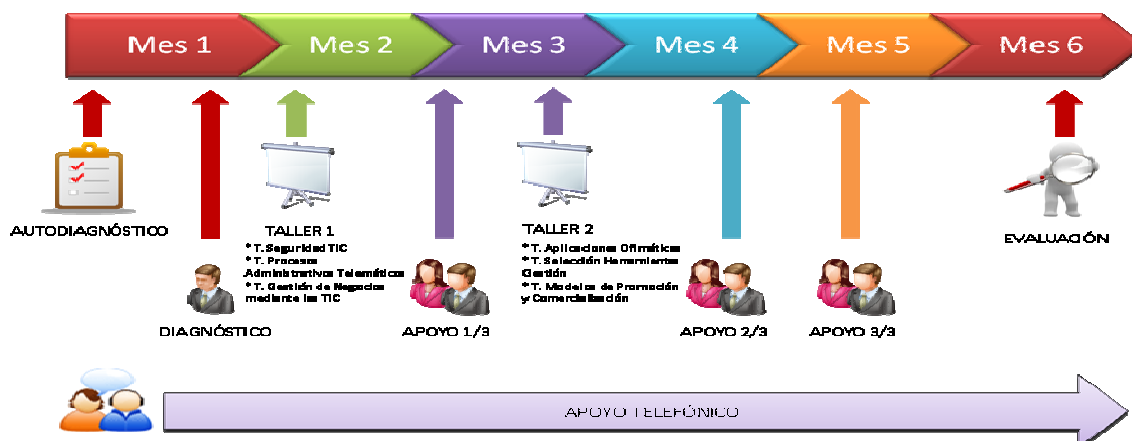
Mes 1 Mes 2 Mes 3 Mes 4 Mes 5 Mes 6

AUTODIAGNÓSTICO

TALLER 1
* T. Seguridad TIC
* T. Procesos Administrativos Telemáticos
* T. Gestión de Negocios mediante las TIC

DIAGNÓSTICO

APOYO 1/3

TALLER 2
* T. Aplicaciones Ofimáticas
* T. Selección Herramientas Gestión
* T. Modelos de Promoción y Comercialización

APOYO 2/3

APOYO 3/3

EVALUACIÓN

APOYO TELEFÓNICO